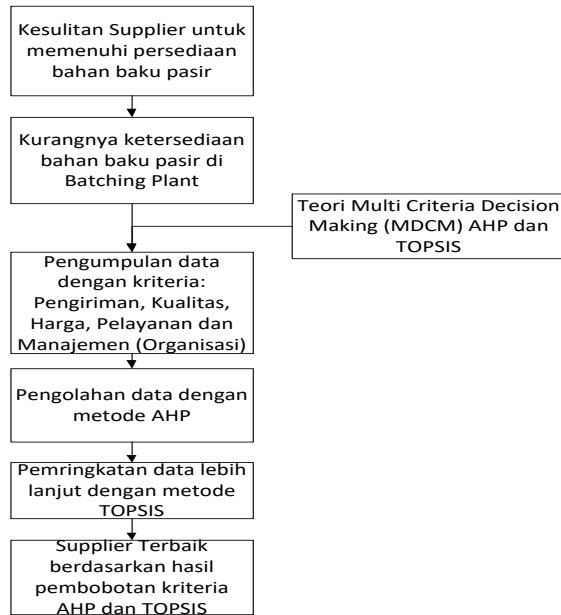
Kesulitan Supplier untuk memenuhi persediaan bahan baku pasir

Kurangnya ketersediaan bahan baku pasir di Batching Plant

Teori Multi Criteria Decision Making (MDCM) AHP dan TOPSIS

Pengumpulan data dengan kriteria: Pengiriman, Kualitas, Harga, Pelayanan dan Manajemen (Organisasi)

Pengolahan data dengan metode AHP

Pemringkatan data lebih lanjut dengan metode TOPSIS

Supplier Terbaik berdasarkan hasil pembobotan kriteria AHP dan TOPSIS